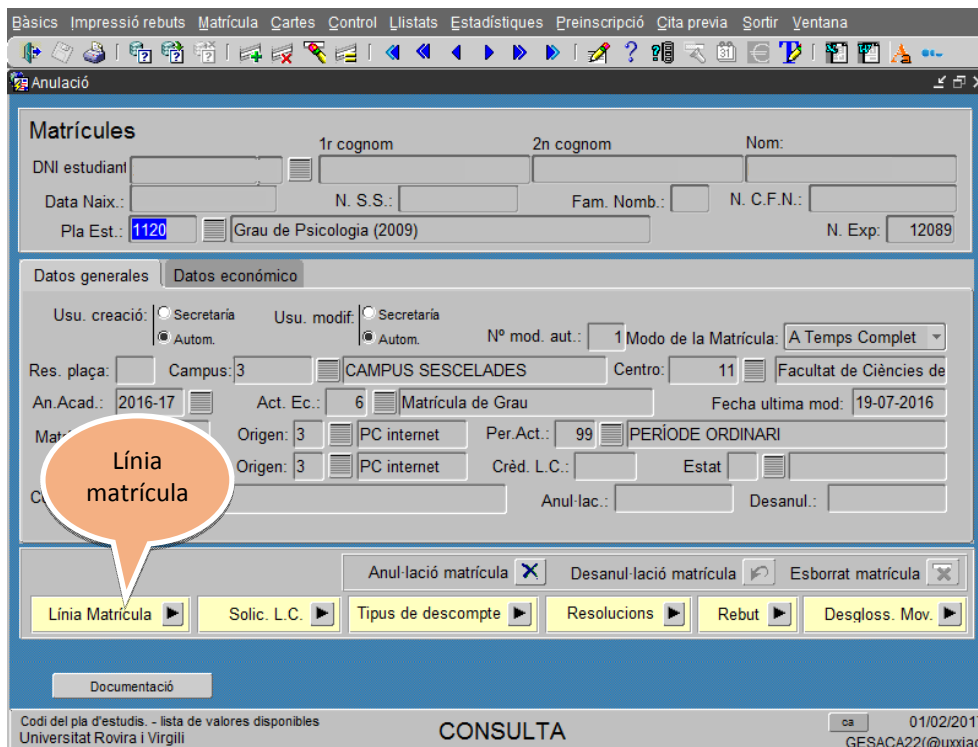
Bàsics Impressió rebuts Matrícula Cartes Control Llistats Estadístiques Preinscripció Cita previa Sortir Ventana

Anulació

Matrícules

DNI estudiant

1r cognom

2n cognom

Nom:

Data Naix.:

N. S.S.:

Fam. Nomb.:

N. C.F.N.:

Pla Est.: 1120

Grau de Psicologia (2009)

N. Exp: 12089

Datos generales

Datos económico

Usu. creació: Secretaria Autom.

Usu. modif: Secretaria Autom.

Nº mod. aut.: 1

Modo de la Matrícula: A Temps Complet

Res. plaça:

Campus: 3

CAMPUS SESCELADES

Centro: 11

Facultat de Ciències de

An.Acad.: 2016-17

Act. Ec.: 6

Matrícula de Grau

Fecha ultima mod: 19-07-2016

Mat

Origen: 3

PC internet

Per.Act.: 99

PERÍODE ORDINARI

Origen: 3

PC internet

Créd. L.C.:

Estat

Co

Anul·lac.:

Desanul.:

Línia matrícula

Anul·lació matrícula

Desanul·lació matrícula

Esborrat matrícula

Línia Matrícula

Solic. L.C.

Tipus de descompte

Resolucions

Rebut

Desgloss. Mov.

Documentació

Codi del pla d'estudis. - lista de valores disponibles
Universitat Rovira i Virgili

CONSULTA

ca

01/02/201

GESACA22(@uxxia